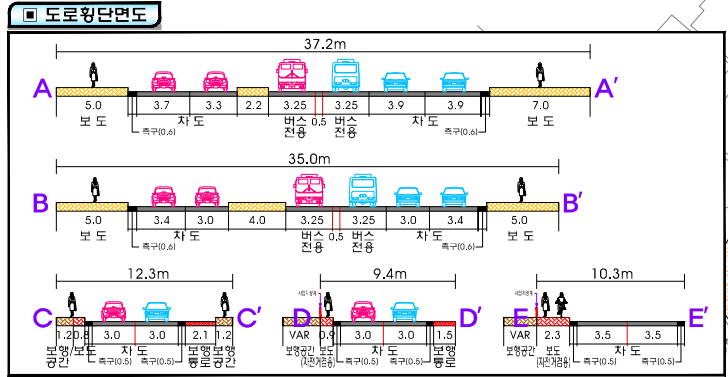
▣ 도로횡단면도

37.2m

A A′

5.0 3.7 3.3 2.2 3.25 0.5 3.25 3.9 3.9 7.0

보 도 차 도 버스 전용 버스 전용 차 도 보 도

측구(0.6) 측구(0.6)

35.0m

B B′

5.0 3.4 3.0 4.0 3.25 0.5 3.25 3.0 3.4 5.0

보 도 차 도 버스 전용 버스 전용 차 도 보 도

측구(0.6) 측구(0.6)

12.3m

C C′

1.2 0.8 3.0 3.0 2.1 1.2

보행 공간 보도 차 도 보행 통로 보행 공간

측구(0.5) 측구(0.5)

9.4m

D D′

VAR 0.8 3.0 3.0 1.5

보행공간 보도 (자전거겸용) 차 도 보행 통로

측구(0.5) 측구(0.5)

10.3m

E E′

VAR 2.3 3.5 3.5

보행공간 보도 (자전거겸용) 차 도

측구(0.5) 측구(0.5)